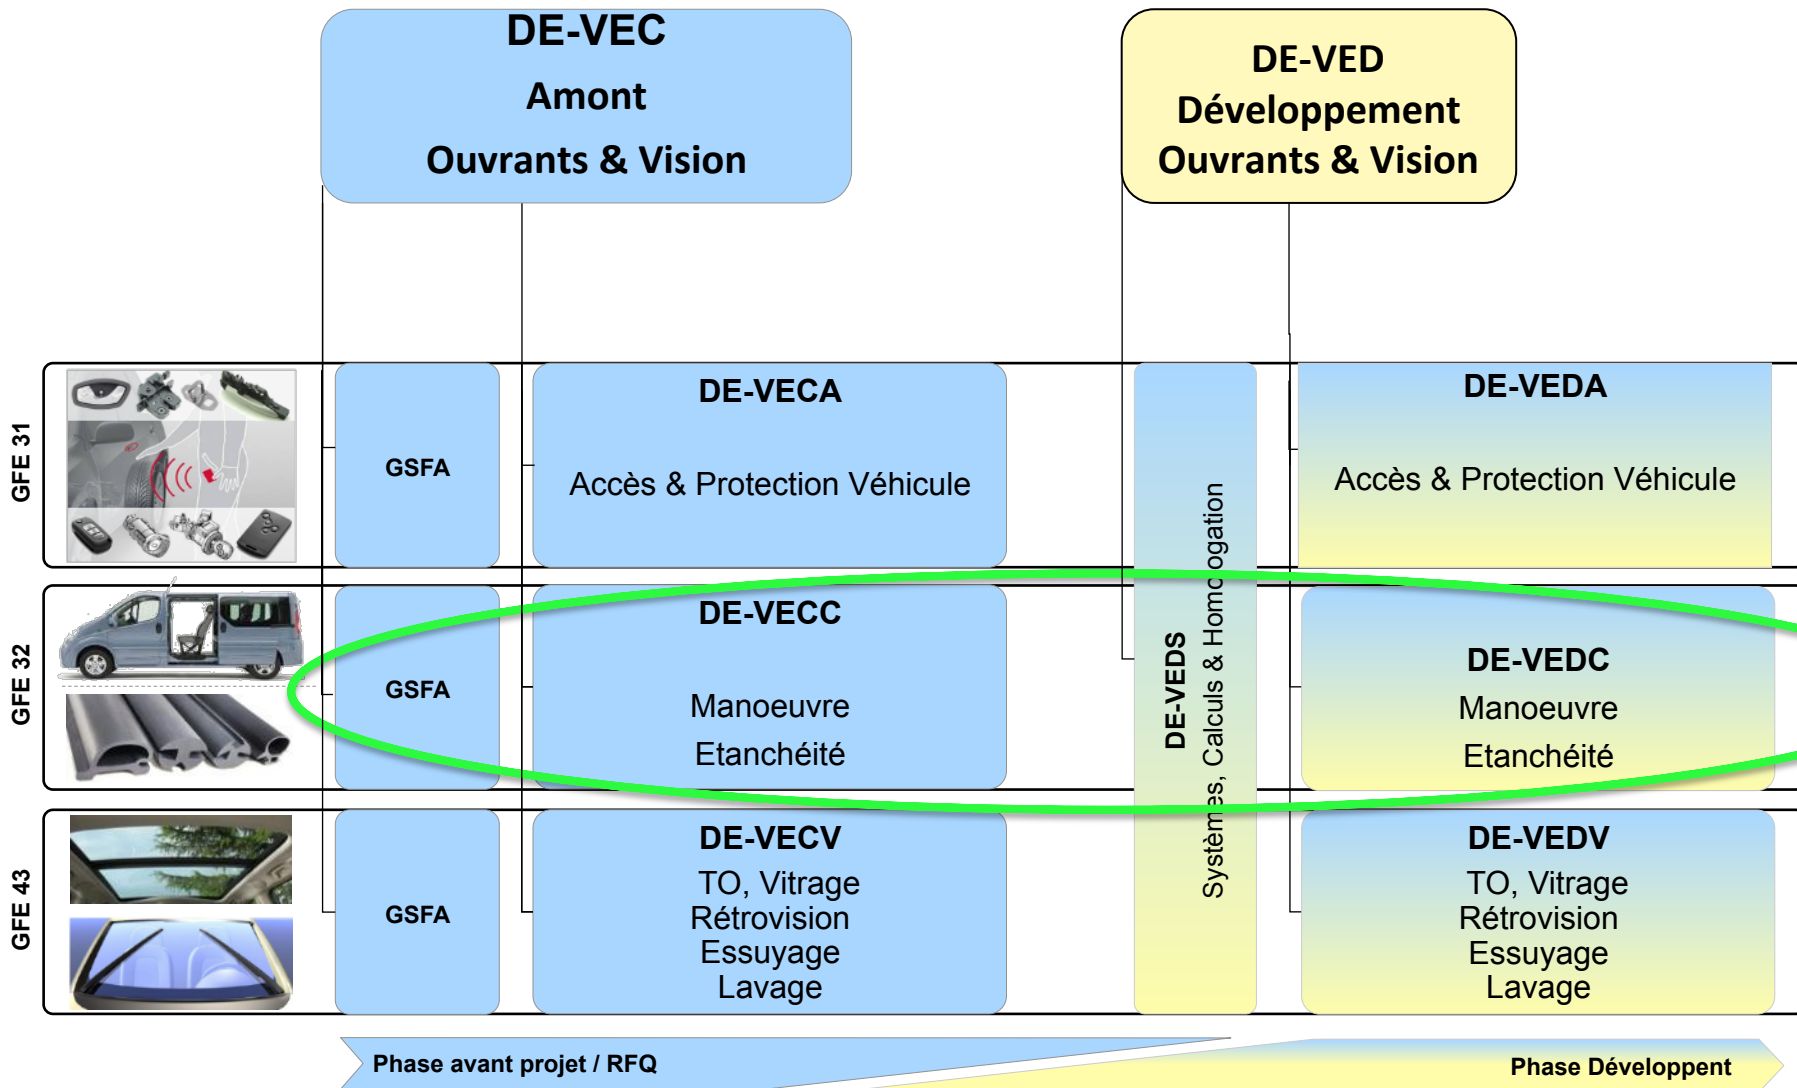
DE-VEC
Amont
Ouvrants & Vision

DE-VED
Développement
Ouvrants & Vision

GFE 31

GSFA

DE-VECA
Accès & Protection Véhicule

DE-VEDS
Systèmes, Calculs & Homologation

DE-VEDA
Accès & Protection Véhicule

GFE 32

GSFA

DE-VECC
Manoeuvre
Etanchéité

DE-VEDC
Manoeuvre
Etanchéité

GFE 43

GSFA

DE-VECV
TO, Vitrage
Rétrovision
Essuyage
Lavage

DE-VEDV
TO, Vitrage
Rétrovision
Essuyage
Lavage

Phase avant projet / RFQ

Phase Développent